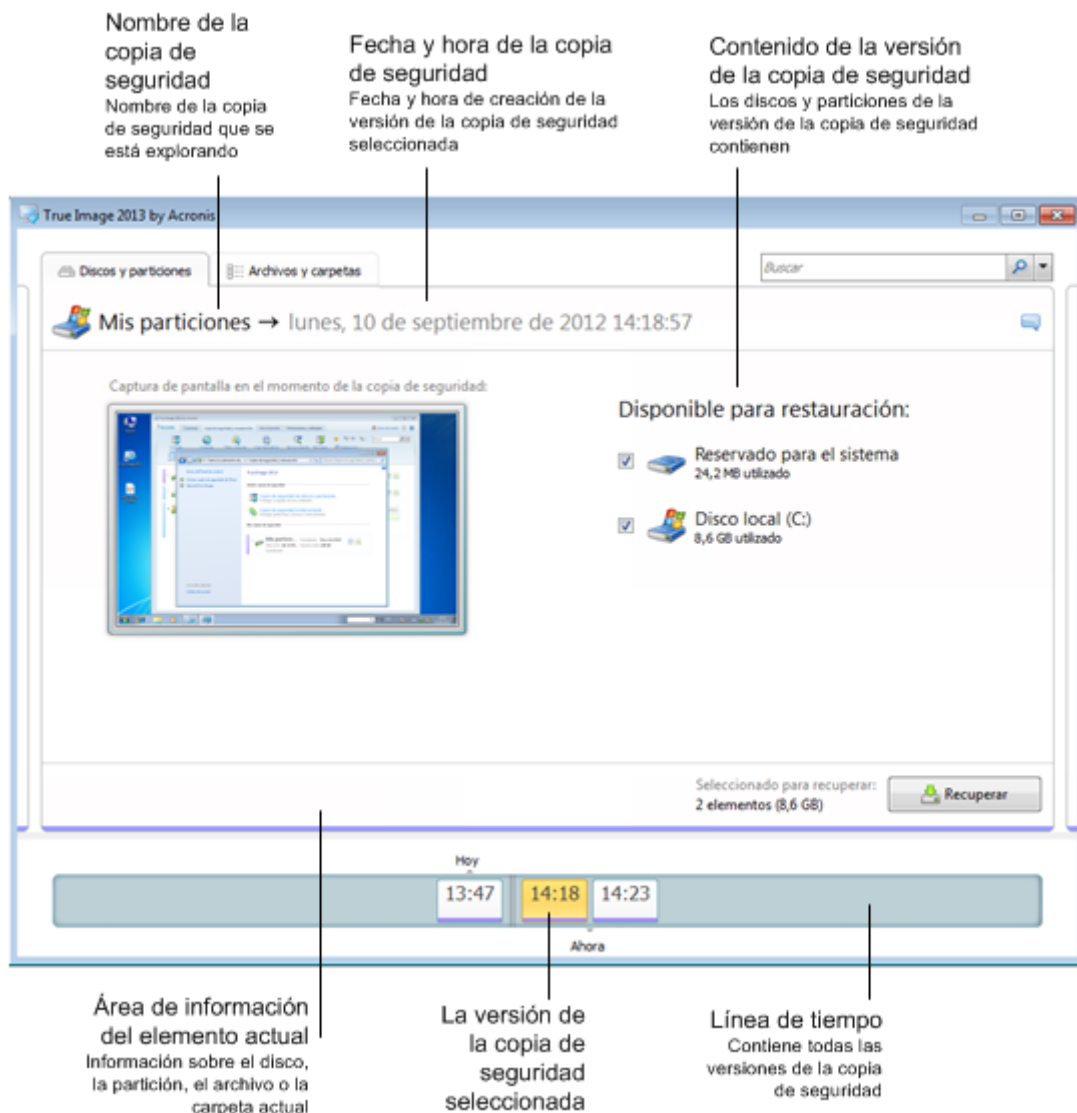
Nombre de la copia de seguridad
Nombre de la copia de seguridad que se está explorando

Fecha y hora de la copia de seguridad
Fecha y hora de creación de la versión de la copia de seguridad seleccionada

Contenido de la versión de la copia de seguridad
Los discos y particiones de la versión de la copia de seguridad contienen

True Image 2013 by Acronis

Discos y particiones

Archivos y carpetas

Buscar

Mis particiones → lunes, 10 de septiembre de 2012 14:18:57

Captura de pantalla en el momento de la copia de seguridad:

Disponible para restauración:

Reservado para el sistema
24,2 MB utilizado

Disco local (C:)
8,6 GB utilizado

Seleccionado para recuperar:
2 elementos (8,6 GB)

Recuperar

Hoy

13:47

14:18

14:23

Ahora

Área de información del elemento actual
Información sobre el disco, la partición, el archivo o la carpeta actual

La versión de la copia de seguridad seleccionada

Línea de tiempo
Contiene todas las versiones de la copia de seguridad